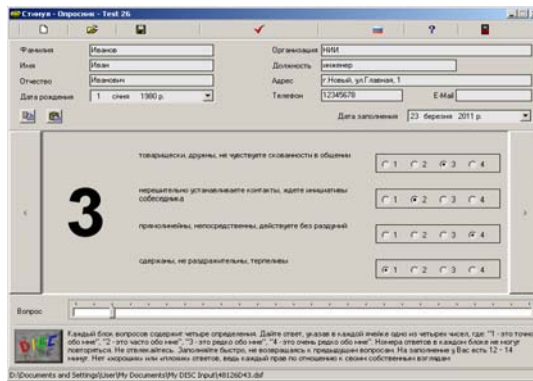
Стимул - Опросник - Test 26

Фамилия Иванов
Имя Иван
Отчество Иванович
Дата рождения 1 січня 1980 р.
Организация НИИ
Должность инженер
Адрес г.Новый, ул.Главная, 1
Телефон 12345678
E-Mail
Дата заполнения 23 березня 2011 р.

3

товарищески, дружны, не чувствуете скованности в общении
1 2 3 4

нерешительно устанавливаете контакты, ждете инициативы собеседника
1 2 3 4

прямолинейны, непосредственны, действуете без раздумий
1 2 3 4

сдержаны, не раздражительны, терпеливы
1 2 3 4

Вопрос

Каждый блок вопросов содержит четыре определения. Дайте ответ, указав в каждой ячейке одно из четырех чисел, где: "1 - это точно обо мне", "2 - это часто обо мне", "3 - это редко обо мне", "4 - это очень редко обо мне". Номера ответов в каждом блоке не могут повторяться. Не отвлекайтесь. Заполняйте быстро, не возвращаясь к предыдущим вопросам. На заполнение у Вас есть 12 - 14 минут. Нет «хороших» или «плохих» ответов, ведь каждый прав по отношению к своим собственным взглядам

DISC

D:\Documents and Settings\User\My Documents\My DISC Input\48126D43.dsf